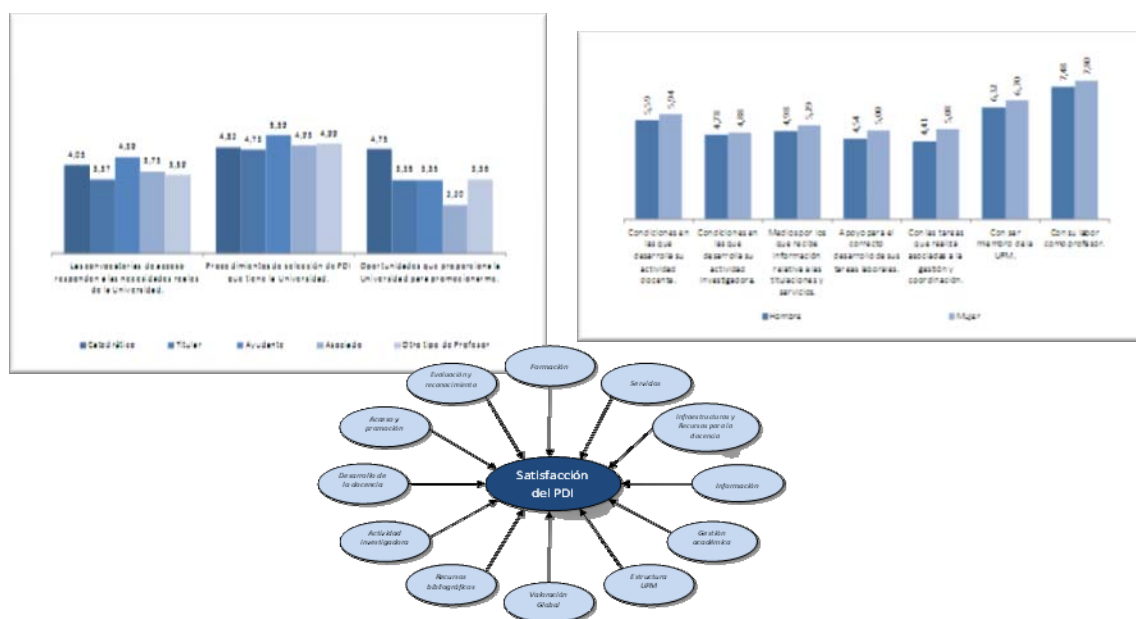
4,05 3,57 4,50 3,75 3,50

4,82 4,75 5,50 4,85 4,90

4,75 3,35 3,35 2,20 3,35

Las convocatorias de acceso responden a las necesidades reales de la Universidad.

Procedimientos de selección de PDI que tiene la universidad.

Oportunidades que proporciona la Universidad para promocionarme.

Catedrático Titular Ayudante Asociado Otro tipo de Profesor

5,59 5,94

4,78 4,88

4,98 5,29

4,54 5,00

4,41 5,08

6,32 6,70

7,48 7,80

Condiciones en las que desarrolla su actividad docente.

Condiciones en las que desarrolla su actividad investigadora.

Medios por los que recibe información relativa a las titulaciones y servicios.

Apoyo para el correcto desarrollo de sus tareas laborales.

Con las tareas que realiza asociadas a la gestión y coordinación.

Con ser miembro de la UPM.

Con su labor como profesor.

Hombre Mujer

Formación

Evaluación y reconocimiento

Servicios

Acceso y promoción

Infraestructuras y Recursos para la docencia

Desarrollo de la docencia

Satisfacción del PDI

Información

Actividad investigadora

Gestión académica

Recursos bibliográficos

Estructura UPM

Valoración Global